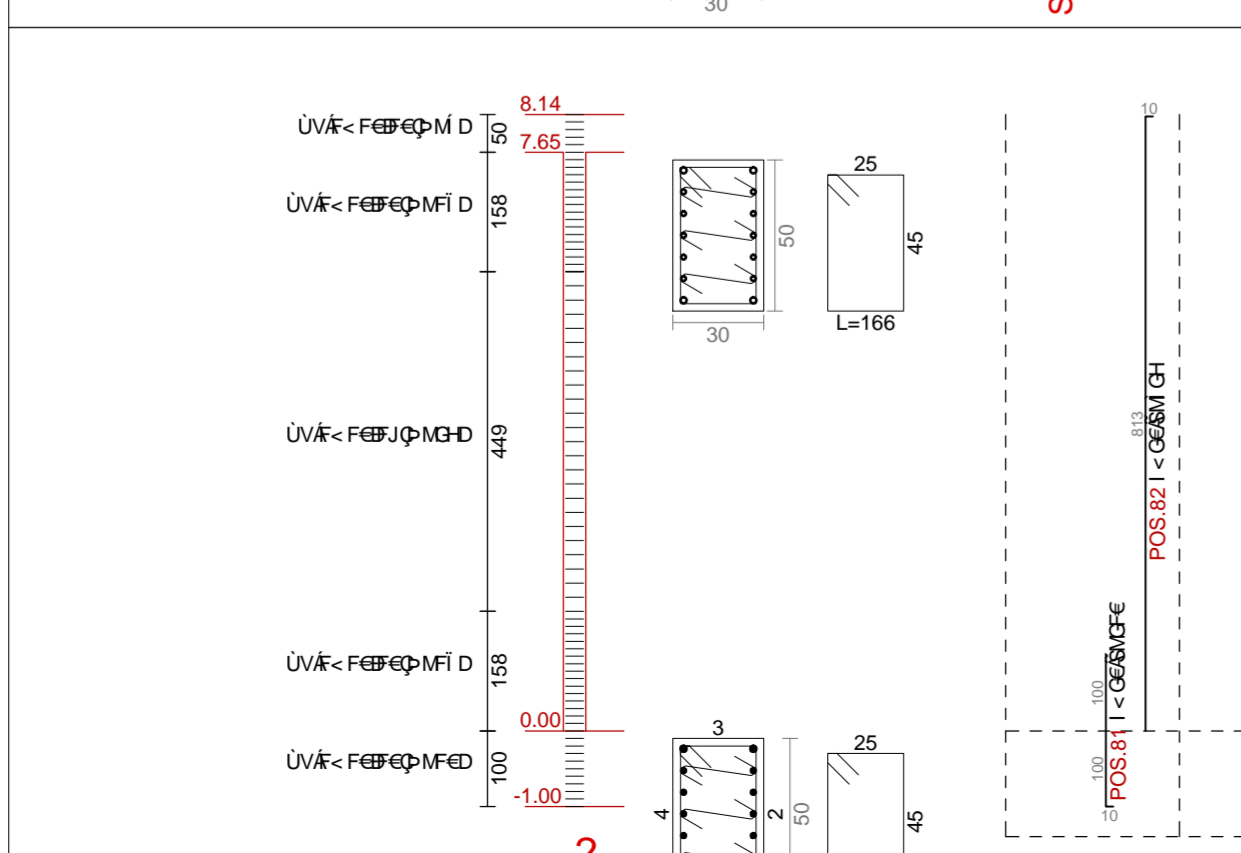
30

ÙVÁF< F€ÐF€ÇÞMÍ D
ÙVÁF< F€ÐF€ÇÞMFÏ D
ÙVÁF< F€ÐFJÇÞMGHD
ÙVÁF< F€ÐF€ÇÞMFÏ D
ÙVÁF< F€ÐF€ÇÞMF€D

50
158
449
158
100

8.14
7.65
0.00
-1.00

50
30
25
45
L=166

3
4
2
50
25
45

10
813
POS.82 I < G€ÁM GH
100
100
POS.81 I < G€ÁMGF€
10